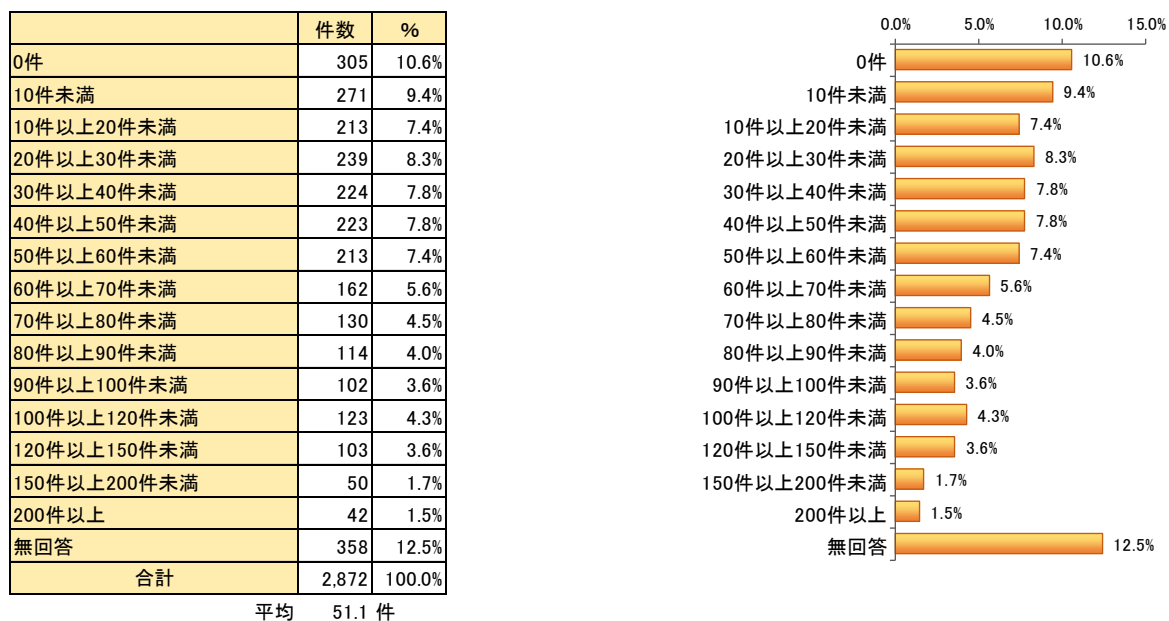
| | 件数 | % |
|---|---|---|
| 0件 | 305 | 10.6% |
| 10件未満 | 271 | 9.4% |
| 10件以上20件未満 | 213 | 7.4% |
| 20件以上30件未満 | 239 | 8.3% |
| 30件以上40件未満 | 224 | 7.8% |
| 40件以上50件未満 | 223 | 7.8% |
| 50件以上60件未満 | 213 | 7.4% |
| 60件以上70件未満 | 162 | 5.6% |
| 70件以上80件未満 | 130 | 4.5% |
| 80件以上90件未満 | 114 | 4.0% |
| 90件以上100件未満 | 102 | 3.6% |
| 100件以上120件未満 | 123 | 4.3% |
| 120件以上150件未満 | 103 | 3.6% |
| 150件以上200件未満 | 50 | 1.7% |
| 200件以上 | 42 | 1.5% |
| 無回答 | 358 | 12.5% |
| 合計 | 2,872 | 100.0% |

平均 51.1 件

0.0% 5.0% 10.0% 15.0%

0件 10.6%
10件未満 9.4%
10件以上20件未満 7.4%
20件以上30件未満 8.3%
30件以上40件未満 7.8%
40件以上50件未満 7.8%
50件以上60件未満 7.4%
60件以上70件未満 5.6%
70件以上80件未満 4.5%
80件以上90件未満 4.0%
90件以上100件未満 3.6%
100件以上120件未満 4.3%
120件以上150件未満 3.6%
150件以上200件未満 1.7%
200件以上 1.5%
無回答 12.5%